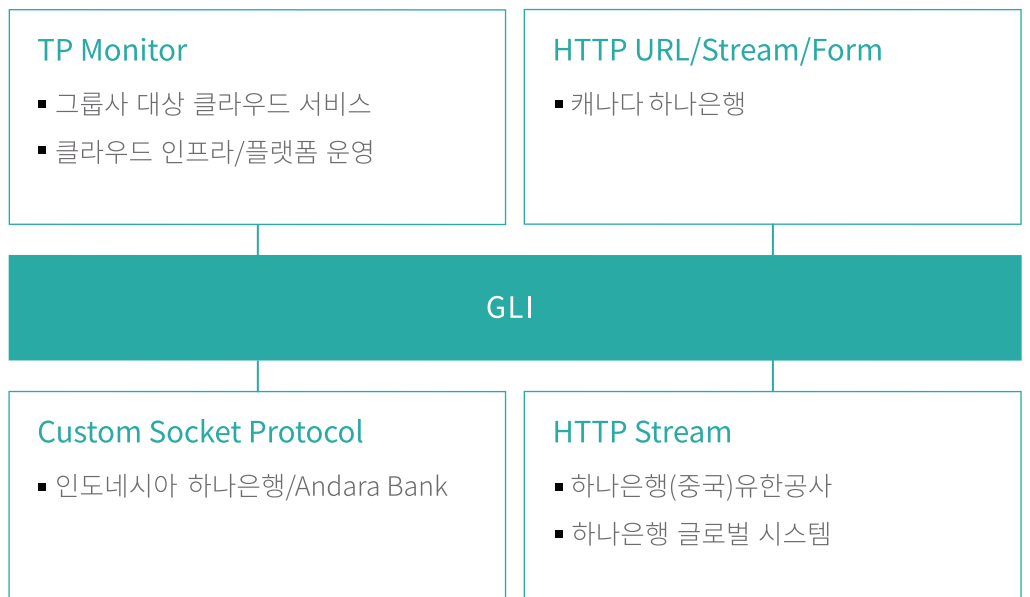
TP Monitor

▪ 그룹사 대상 클라우드 서비스

▪ 클라우드 인프라/플랫폼 운영

HTTP URL/Stream/Form

▪ 캐나다 하나은행

GLI

Custom Socket Protocol

▪ 인도네시아 하나은행/Andara Bank

HTTP Stream

▪ 하나은행(중국)유한공사

▪ 하나은행 글로벌 시스템